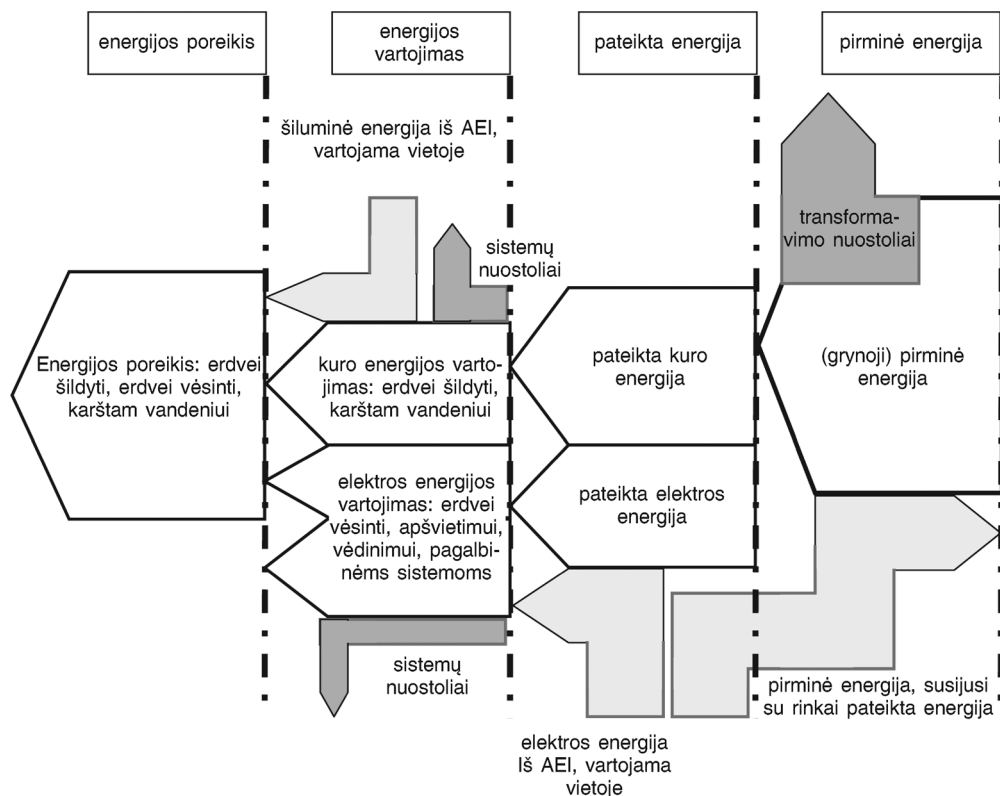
energijos poreikis

energijos vartojimas

pateikta energija

pirminė energija

šiluminė energija iš AEI, vartojama vietoje

sistemų nuostoliai

transformavimo nuostoliai

Energijos poreikis: erdvei šildyti, erdvei vėsinti, karštam vandeniui

kuro energijos vartojimas: erdvei šildyti, karštam vandeniui

pateikta kuro energija

(grynoji) pirminė energija

elektros energijos vartojimas: erdvei vėsinti, apšvietimui, vėdinimui, pagalbinėms sistemoms

pateikta elektros energija

sistemų nuostoliai

pirminė energija, susijusi su rinkai pateikta energija

elektros energija Iš AEI, vartojama vietoje